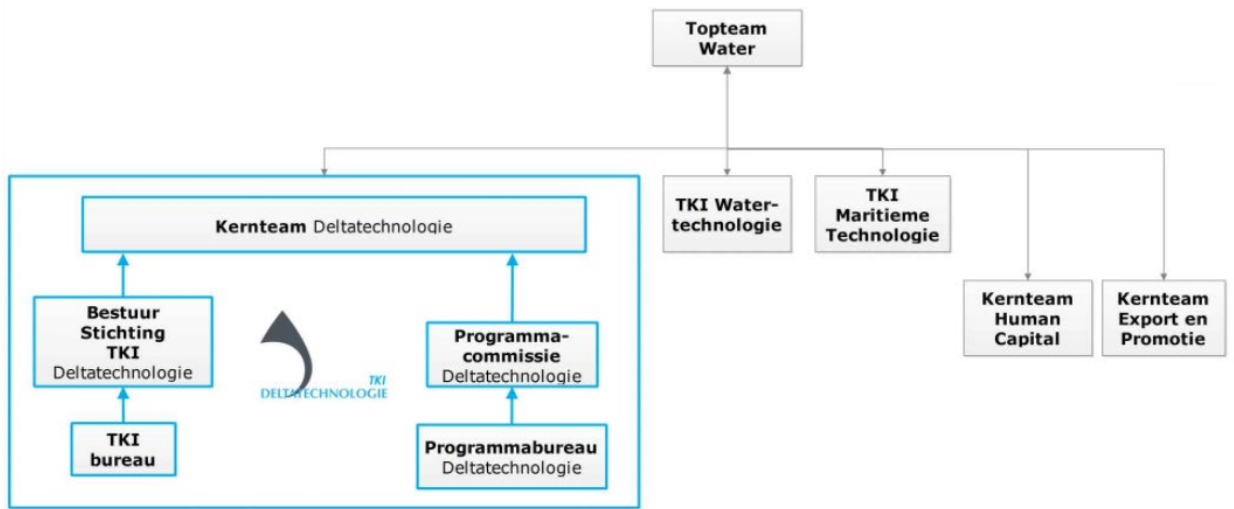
Topteam Water

Kernteam Deltatechnologie

Bestuur Stichting TKI Deltatechnologie

TKI DELTATECHNOLOGIE

Programmacommissie Deltatechnologie

TKI bureau

Programmabureau Deltatechnologie

TKI Watertechnologie

TKI Maritieme Technologie

Kernteam Human Capital

Kernteam Export en Promotie